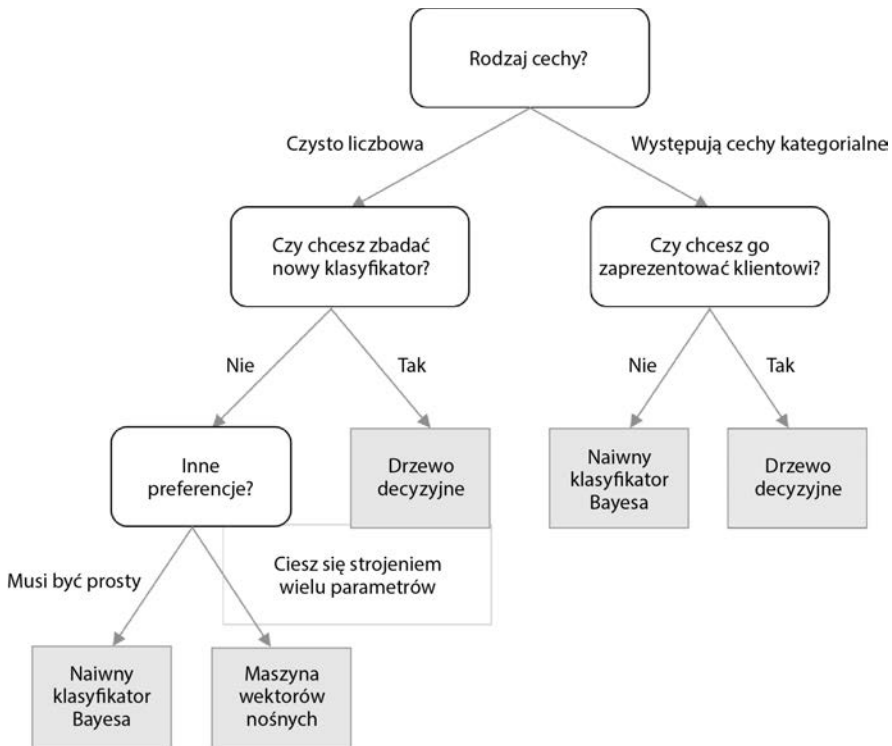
Rodzaj cechy?

Czysto liczbowa

Występują cechy kategorialne

Czy chcesz zbadać nowy klasyfikator?

Czy chcesz go zaprezentować klientowi?

Nie

Tak

Nie

Tak

Inne preferencje?

Drzewo decyzyjne

Naiwny klasyfikator Bayesa

Drzewo decyzyjne

Musi być prosty

Ciesz się strojeniem wielu parametrów

Naiwny klasyfikator Bayesa

Maszyna wektorów nośnych